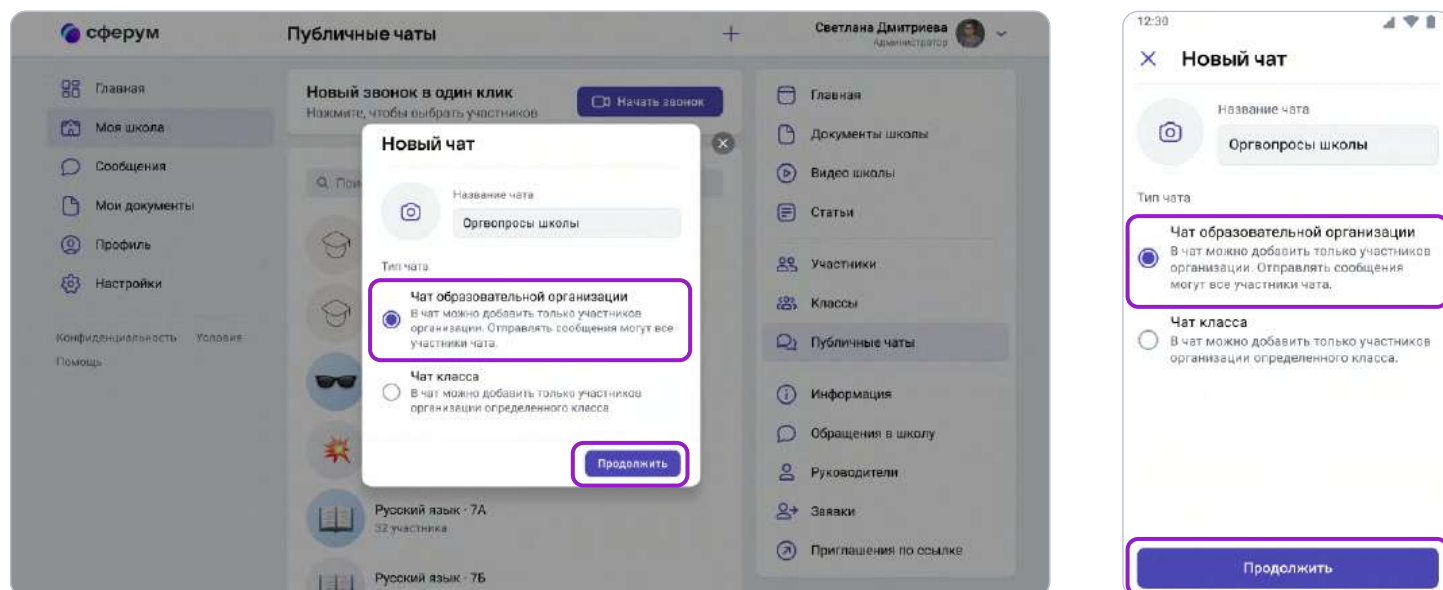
сферум

Публичные чаты

+

Светлана Дмитриева
Администратор

Главная
Моя школа
Сообщения
Мои документы
Профиль
Настройки

Конфиденциальность Условия
Помощь

Новый звонок в один клик
Нажмите, чтобы выбрать участников

Начать звонок

Q По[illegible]

Новый чат

Название чата
Оргвопросы школы

Тип чата

Чат образовательной организации
В чат можно добавить только участников организации. Отправлять сообщения могут все участники чата.

Чат класса
В чат можно добавить только участников организации определенного класса

Продолжить

Русский язык · 7А
32 участника

Русский язык · 7Б

Главная
Документы школы
Видео школы
Статьи
Участники
Классы
Публичные чаты
Информация
Обращения в школу
Руководители
Заявки
Приглашения по ссылке

12:30

Новый чат

Название чата
Оргвопросы школы

Тип чата

Чат образовательной организации
В чат можно добавить только участников организации. Отправлять сообщения могут все участники чата.

Чат класса
В чат можно добавить только участников организации определенного класса.

Продолжить